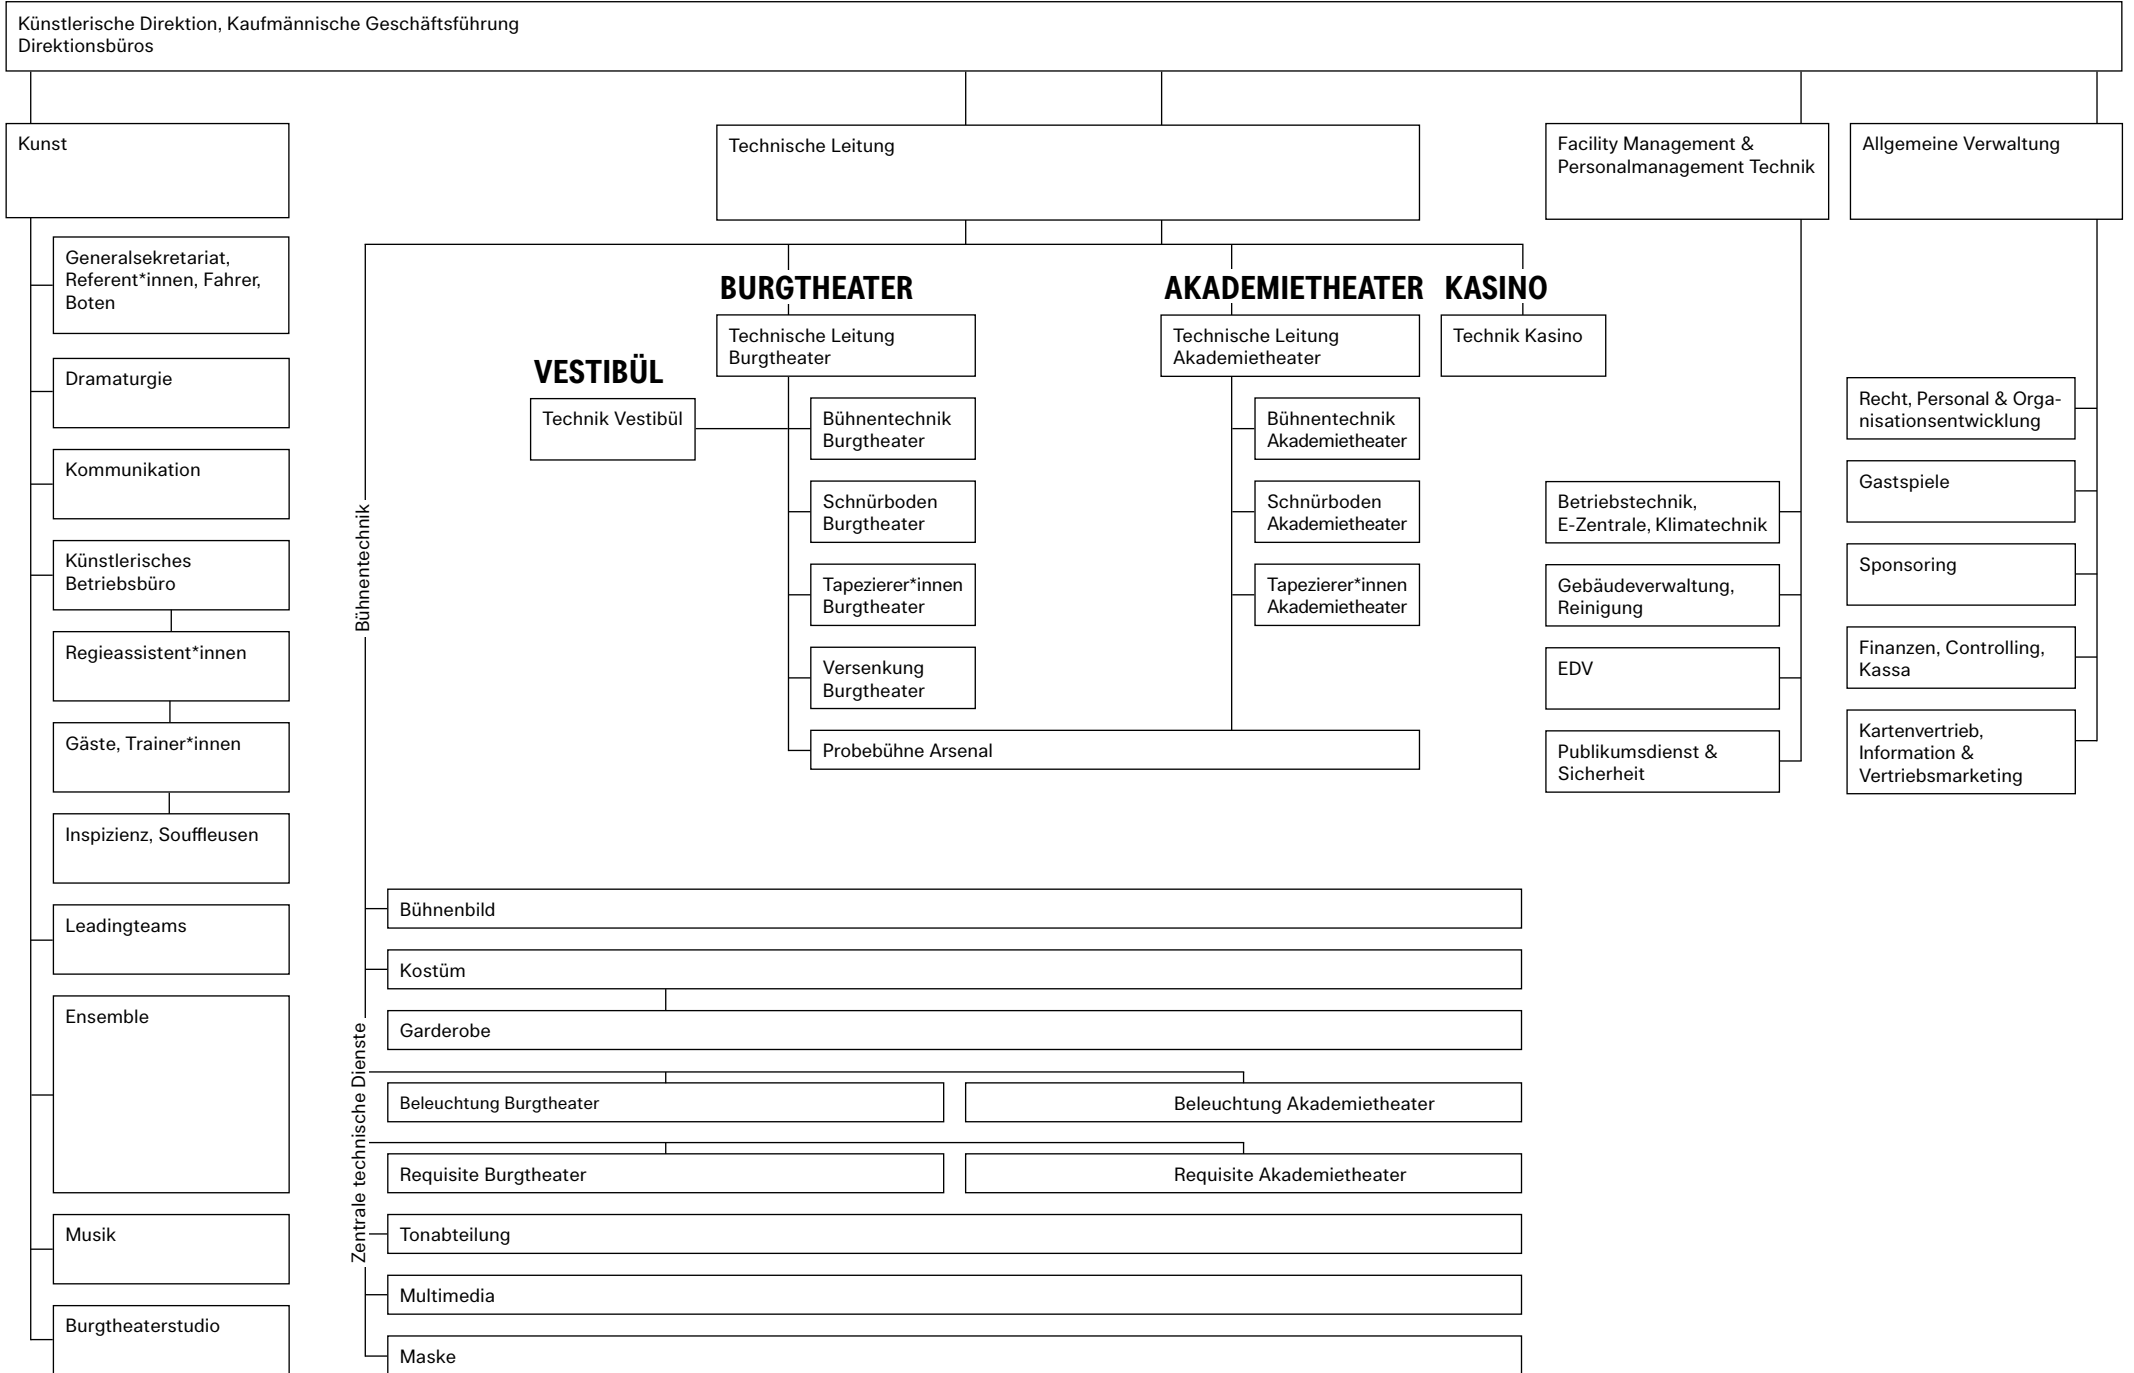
Künstlerische Direktion, Kaufmännische Geschäftsführung
Direktionsbüros

Kunst

Generalsekretariat, Referent*innen, Fahrer, Boten

Dramaturgie

Kommunikation

Künstlerisches Betriebsbüro

Regieassistent*innen

Gäste, Trainer*innen

Inspizienz, Souffleusen

Leadingteams

Ensemble

Musik

Burgtheaterstudio

Technische Leitung

Bühnentechnik

BURGTHEATER

Technische Leitung Burgtheater

VESTIBÜL

Technik Vestibül

Bühnentechnik Burgtheater

Schnürboden Burgtheater

Tapezierer*innen Burgtheater

Versenkung Burgtheater

AKADEMIETHEATER

Technische Leitung Akademietheater

Bühnentechnik Akademietheater

Schnürboden Akademietheater

Tapezierer*innen Akademietheater

KASINO

Technik Kasino

Probebühne Arsenal

Zentrale technische Dienste

Bühnenbild

Kostüm

Garderobe

Beleuchtung Burgtheater

Beleuchtung Akademietheater

Requisite Burgtheater

Requisite Akademietheater

Tonabteilung

Multimedia

Maske

Facility Management & Personalmanagement Technik

Betriebstechnik, E-Zentrale, Klimatechnik

Gebäudeverwaltung, Reinigung

EDV

Publikumsdienst & Sicherheit

Allgemeine Verwaltung

Recht, Personal & Organisationsentwicklung

Gastspiele

Sponsoring

Finanzen, Controlling, Kassa

Kartenvertrieb, Information & Vertriebsmarketing